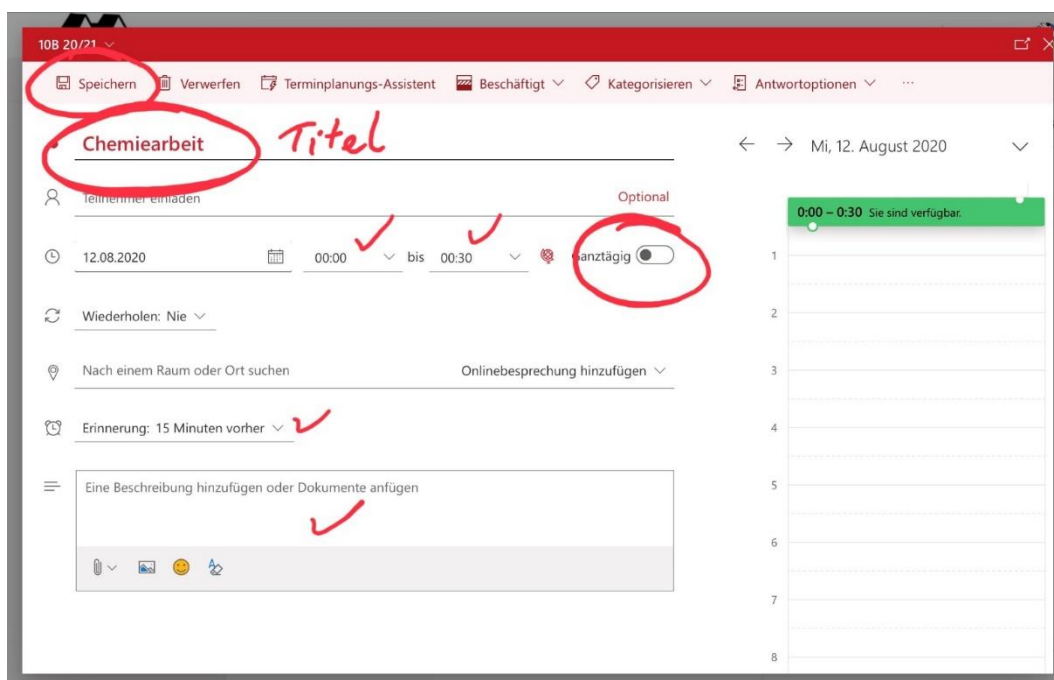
10B 20/21

Speichern Verwerfen Terminplanungs-Assistent Beschäftigt Kategorisieren Antwortoptionen ···

Chemiearbeit Titel

← → Mi, 12. August 2020

Teilnehmer einladen Optional

0:00 – 0:30 Sie sind verfügbar.

12.08.2020 00:00 bis 00:30 Ganztägig

1

Wiederholen: Nie

2

Nach einem Raum oder Ort suchen Onlinebesprechung hinzufügen

3

Erinnerung: 15 Minuten vorher

4

Eine Beschreibung hinzufügen oder Dokumente anfügen

5

6

7

8